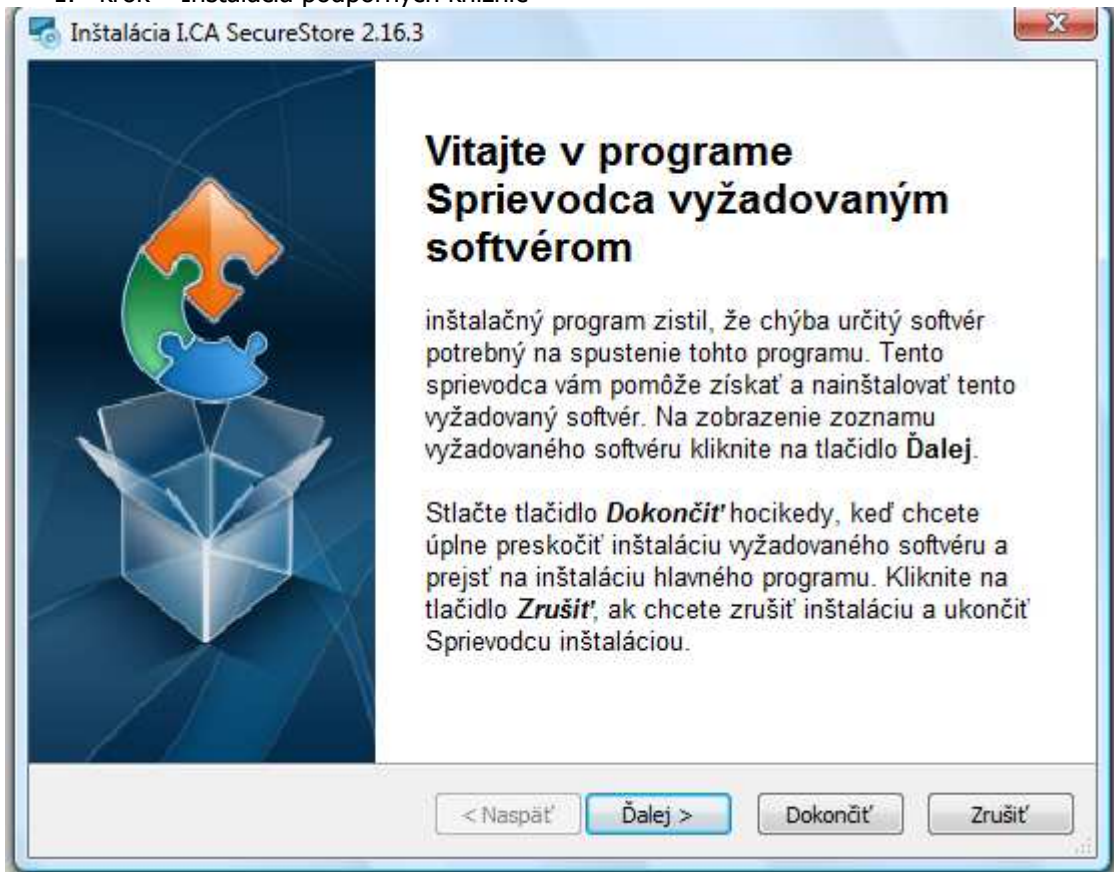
1. krok – inštalácia podporných knižníc

Inštalácia I.CA SecureStore 2.16.3

Vitajte v programe Sprievodca vyžadovaným softvérom

inštalačný program zistil, že chýba určitý softvér potrebný na spustenie tohto programu. Tento sprievodca vám pomôže získať a nainštalovať tento vyžadovaný softvér. Na zobrazenie zoznamu vyžadovaného softvéru kliknite na tlačidlo **Ďalej**.

Stlačte tlačidlo ***Dokončiť'*** hocikedy, keď chcete úplne preskočiť inštaláciu vyžadovaného softvéru a prejsť na inštaláciu hlavného programu. Kliknite na tlačidlo ***Zrušiť'***, ak chcete zrušiť inštaláciu a ukončiť Sprievodcu inštaláciou.

< Naspäť | Ďalej > | Dokončiť | Zrušiť